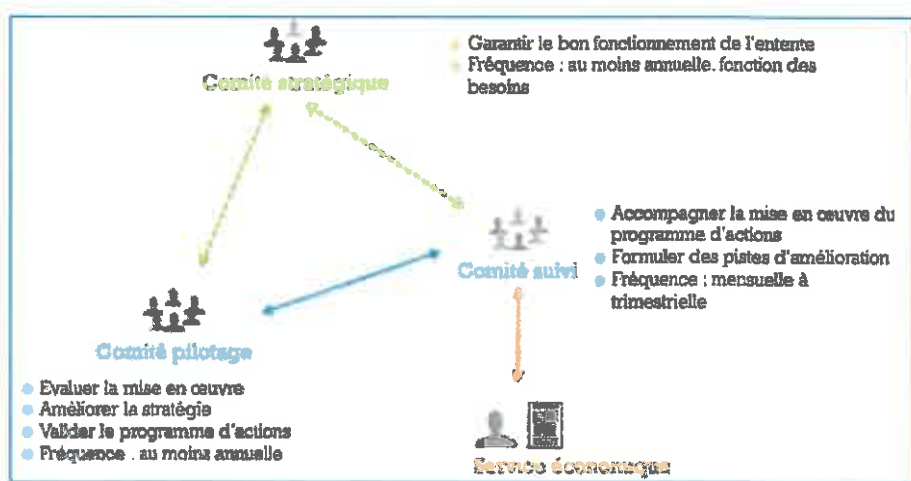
Comité stratégique

Garantir le bon fonctionnement de l'entente
Fréquence : au moins annuelle, fonction des besoins

Comité suivi

Accompagner la mise en oeuvre du programme d'actions
Formuler des pistes d'amélioration
Fréquence : mensuelle à trimestrielle

Comité pilotage

Evaluer la mise en oeuvre
Améliorer la stratégie
Valider le programme d'actions
Fréquence : au moins annuelle

Service économique